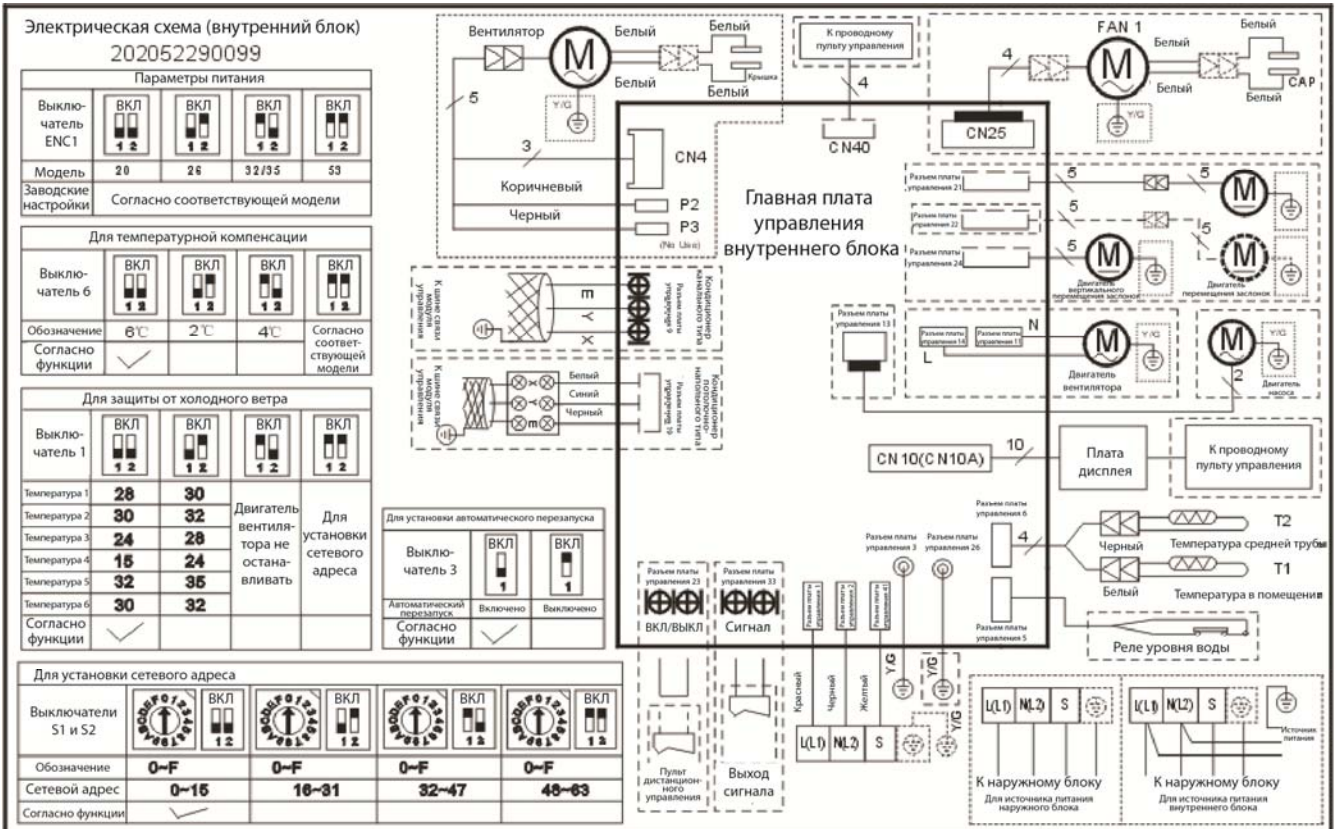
Электрическая схема (внутренний блок)
202052290099

| Параметры питания | | | | |
|---|---|---|---|---|
| Выключатель ENC1 | ВКЛ 1 2 | ВКЛ 1 2 | ВКЛ 1 2 | ВКЛ 1 2 |
| Модель | 20 | 26 | 32/35 | 53 |
| Заводские настройки | Согласно соответствующей модели | | | |

| Для температурной компенсации | | | | |
|---|---|---|---|---|
| Выключатель 6 | ВКЛ 1 2 | ВКЛ 1 2 | ВКЛ 1 2 | ВКЛ 1 2 |
| Обозначение | 6℃ | 2℃ | 4℃ | Согласно соответствующей модели |
| Согласно функции | ✓ | | | |

| Для защиты от холодного ветра | | | | |
|---|---|---|---|---|
| Выключатель 1 | ВКЛ 1 2 | ВКЛ 1 2 | ВКЛ 1 2 | ВКЛ 1 2 |
| Температура 1 | 28 | 30 | Двигатель вентилятора не останавливать | Для установки сетевого адреса |
| Температура 2 | 30 | 32 | | |
| Температура 3 | 24 | 28 | | |
| Температура 4 | 15 | 24 | | |
| Температура 5 | 32 | 35 | | |
| Температура 6 | 30 | 32 | | |
| Согласно функции | ✓ | | | |

| Для установки автоматического перезапуска | | |
|---|---|---|
| Выключатель 3 | ВКЛ 1 | ВКЛ 1 |
| Автоматический перезапуск | Включено | Выключено |
| Согласно функции | ✓ | |

| Для установки сетевого адреса | | | | |
|---|---|---|---|---|
| Выключатели S1 и S2 | ВКЛ 1 2 | ВКЛ 1 2 | ВКЛ 1 2 | ВКЛ 1 2 |
| Обозначение | 0~F | 0~F | 0~F | 0~F |
| Сетевой адрес | 0~15 | 16~31 | 32~47 | 48~63 |
| Согласно функции | ✓ | | | |

Вентилятор
M
Белый
Белый
Белый
Белый
Крышка
Y/G
5
3
CN4
Коричневый
Черный
P2
P3
(No Use)
К проводному пульту управления
4
CN40
Главная плата управления внутреннего блока
FAN 1
4
Белый
Белый
Белый
Белый
CAP
Y/G
CN25
Разъем платы управления 21
Разъем платы управления 22
Разъем платы управления 24
5
5
5
5
5
Двигатель вертикального перемещения заслонок
Двигатель перемещения заслонок
К шине связи модуля управления
E
Y
X
Разъем платы управления 9
Кондиционер канального типа
К шине связи модуля управления
Белый
Синий
Черный
Разъем платы управления 19
Кондиционер потолочно-напольного типа
Разъем платы управления 13
Разъем платы управления 14
Разъем платы управления 15
N
L
Двигатель вентилятора
Y/G
Двигатель насоса
2
CN10(CN10A)
10
Плата дисплея
К проводному пульту управления
Разъем платы управления 6
4
Черный
Белый
T2
Температура средней трубы
T1
Температура в помещении
Разъем платы управления 3
Разъем платы управления 26
Разъем платы управления 5
Реле уровня воды
Разъем платы управления 23
ВКЛ/ВЫКЛ
Разъем платы управления 33
Сигнал
Пульт дистанционного управления
Выход сигнала
Разъем платы управления 1
Разъем платы управления 2
Разъем платы управления 41
Красный
Черный
Желтый
Y/G
Y/G
Y/G
L(L1)
N(L2)
S
L(L1)
N(L2)
S
К наружному блоку
Для источника питания наружного блока
L(L1)
N(L2)
S
Источник питания
К наружному блоку
Для источника питания внутреннего блока